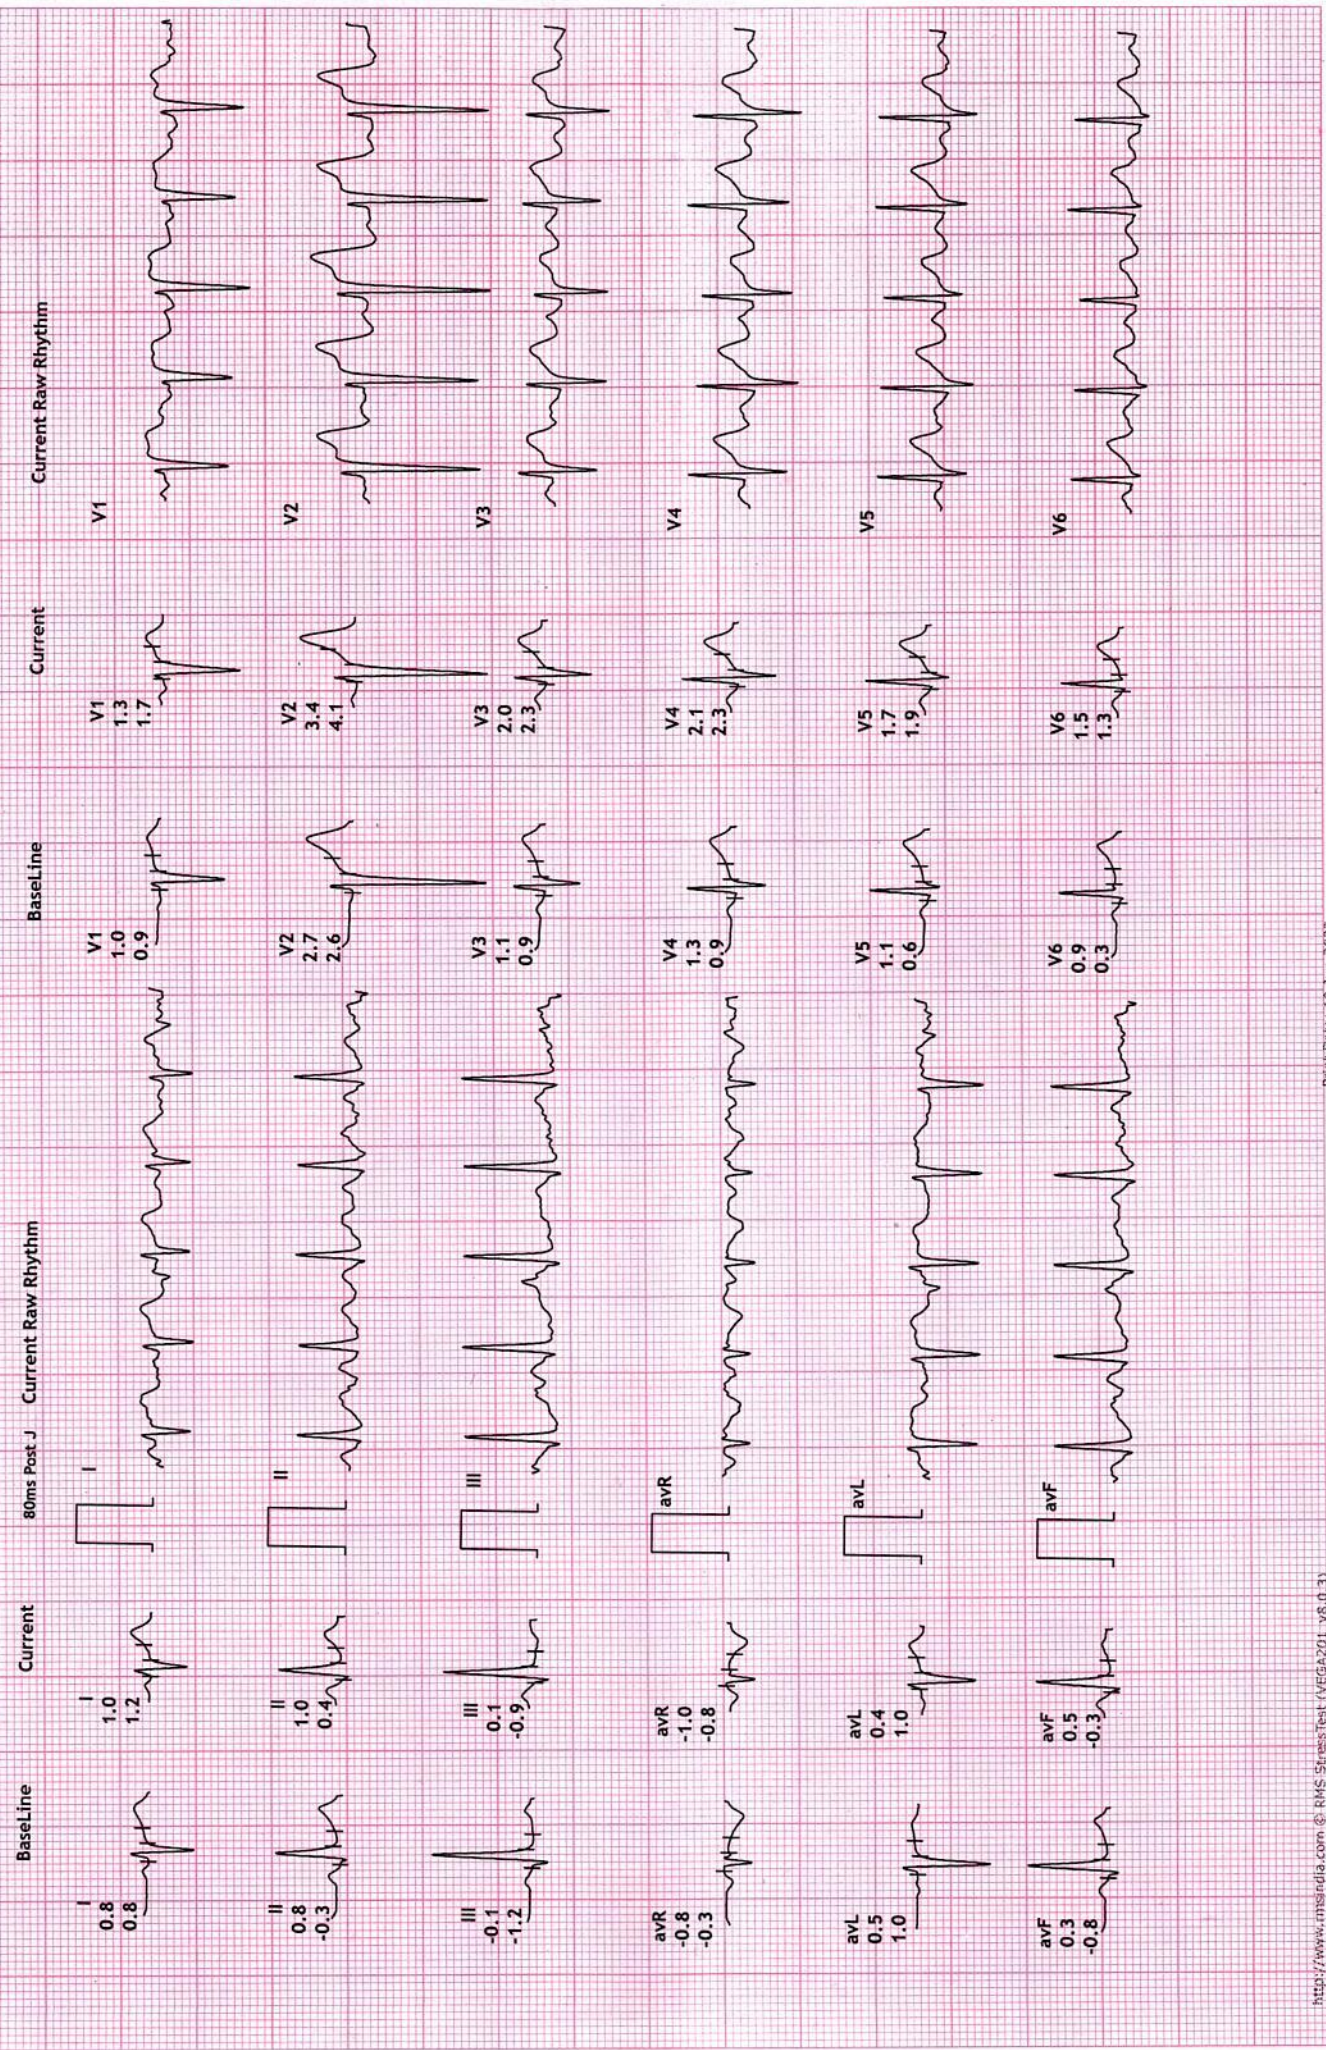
BaseLine

I
0.8
0.8

II
0.8
-0.3

III
-0.1
-1.2

avR
-0.8
-0.3

avL
0.5
1.0

avF
0.3
-0.8

Current

I
1.0
1.2

II
1.0
0.4

III
0.1
-0.9

avR
-1.0
-0.8

avL
0.4
1.0

avF
0.5
-0.3

80ms Post J

Current Raw Rhythm

I

II

III

avR

avL

avF

BaseLine

V1
1.0
0.9

V2
2.7
2.6

V3
1.1
0.9

V4
1.3
0.9

V5
1.1
0.6

V6
0.9
0.3

Current

V1
1.3
1.7

V2
3.4
4.1

V3
2.0
2.3

V4
2.1
2.3

V5
1.7
1.9

V6
1.5
1.3

Current Raw Rhythm

V1

V2

V3

V4

V5

V6

http://www.rmsindia.com © RMS StressTest (VEGA201 v8.0.3)